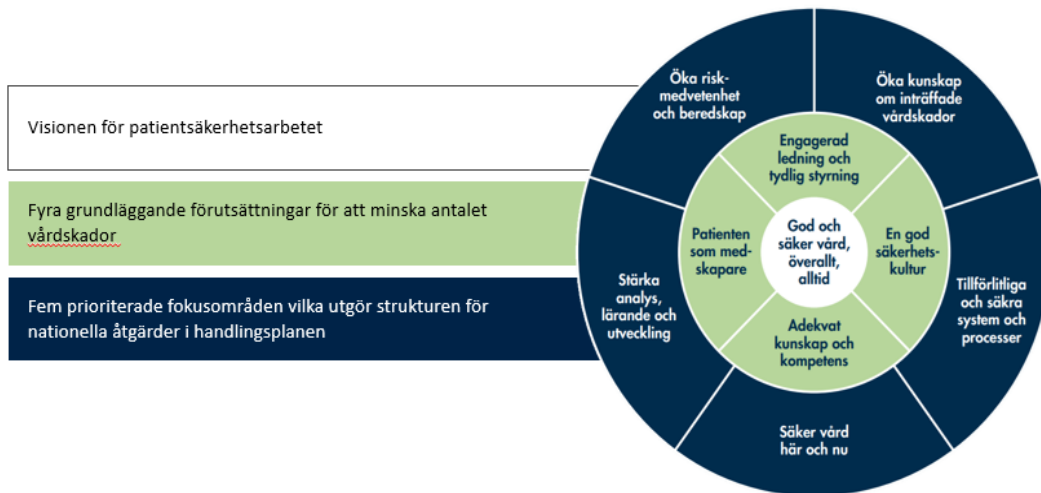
Visionen för patientsäkerhetsarbetet

Fyra grundläggande förutsättningar för att minska antalet vårdskador

Fem prioriterade fokusområden vilka utgör strukturen för nationella åtgärder i handlingsplanen

Öka riskmedvetenhet och beredskap

Öka kunskap om inträffade vårdskador

Tillförlitliga och säkra system och processer

Säker vård här och nu

Stärka analys, lärande och utveckling

Engagerad ledning och tydlig styrning

En god säkerhetskultur

Adekvat kunskap och kompetens

Patienten som medskapare

God och säker vård, överallt, alltid